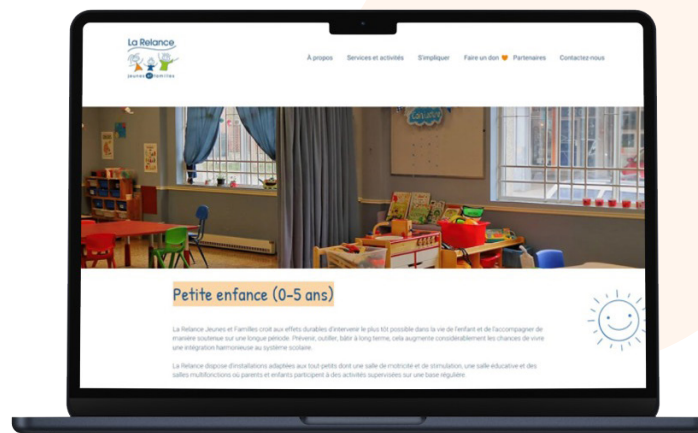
La Relance
Jeunes et familles

À propos Services et activités S'impliquer Faire un don Partenaires Contactez-nous

Petite enfance (0-5 ans)

La Relance Jeunes et Familles croit aux effets durables d'intervenir le plus tôt possible dans la vie de l'enfant et de l'accompagner de manière soutenue sur une longue période. Prévenir, outiller, bâtir à long terme, cela augmente considérablement les chances de vivre une intégration harmonieuse au système scolaire.

La Relance dispose d'installations adaptées aux tout-petits dont une salle de motricité et de stimulation, une salle éducative et des salles multifonctions où parents et enfants participent à des activités supervisées sur une base régulière.